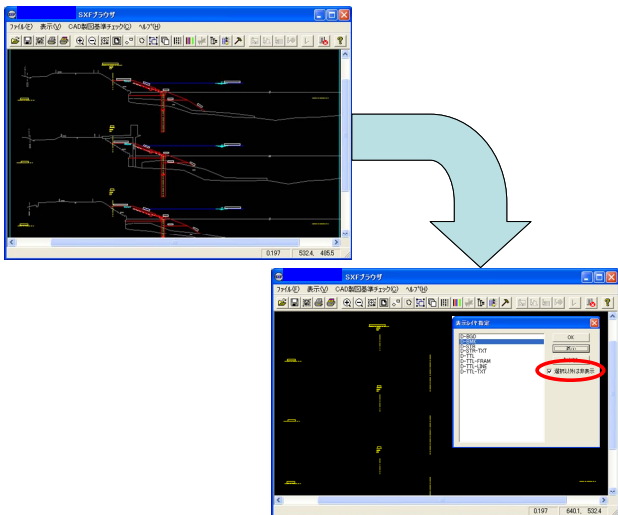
SXFブラウザ
ファイル(F) 表示(V) CAD製図基準チェック(C) ヘルプ(H)
0.197 532.4, 485.5

SXFブラウザ
ファイル(F) 表示(V) CAD製図基準チェック(C) ヘルプ(H)
表示レイヤ指定
D-BGD
D-BMK
D-STR
D-STR-TXT
D-TTL
D-TTL-FRAM
D-TTL-LINE
D-TTL-TXT
OK
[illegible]
選択以外は非表示
0.197 640.1, 532.4